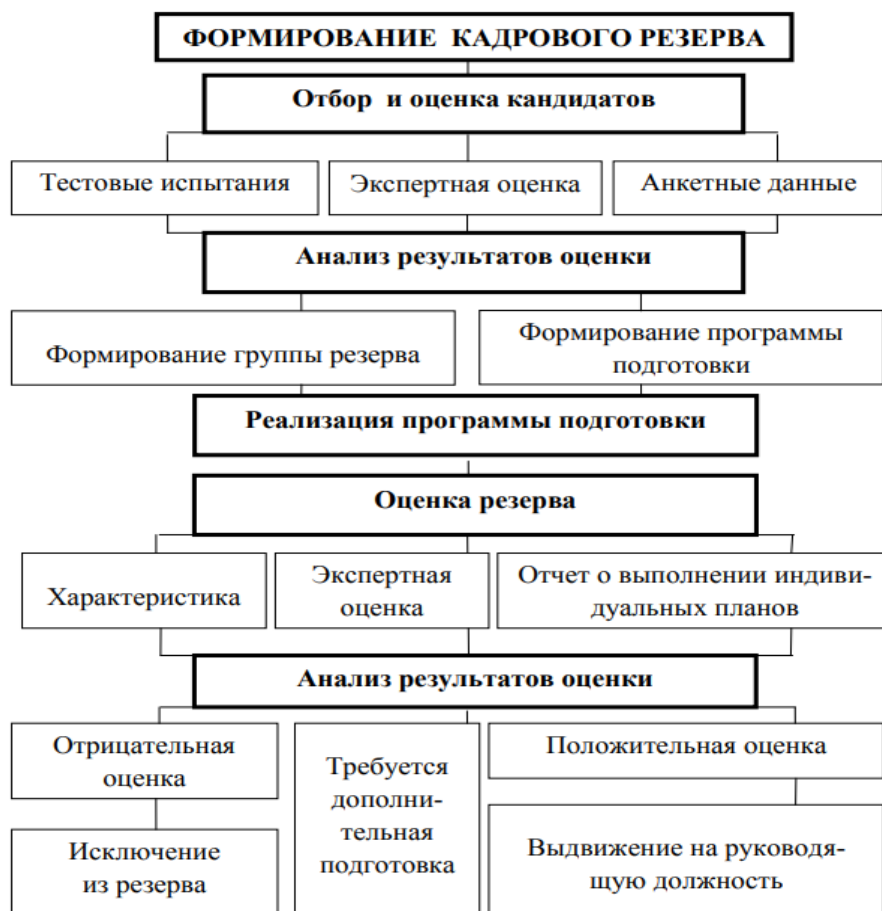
ФОРМИРОВАНИЕ КАДРОВОГО РЕЗЕРВА

Отбор и оценка кандидатов

Тестовые испытания

Экспертная оценка

Анкетные данные

Анализ результатов оценки

Формирование группы резерва

Формирование программы подготовки

Реализация программы подготовки

Оценка резерва

Характеристика

Экспертная оценка

Отчет о выполнении индивидуальных планов

Анализ результатов оценки

Отрицательная оценка

Исключение из резерва

Требуется дополнительная подготовка

Положительная оценка

Выдвижение на руководящую должность